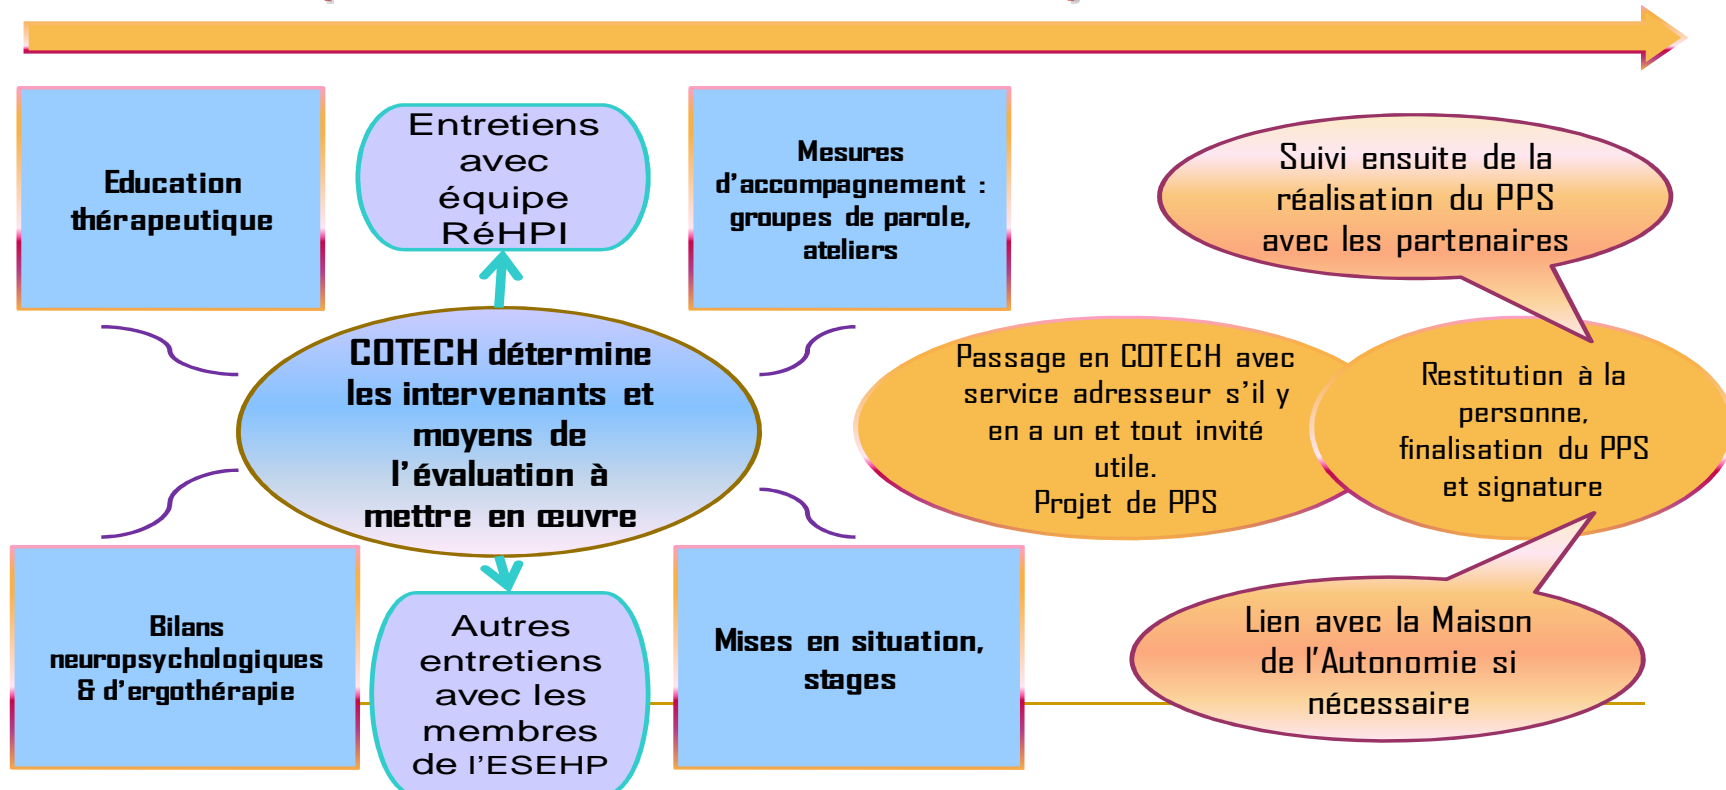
Education thérapeutique

Entretiens avec équipe RéHPI

Mesures d'accompagnement : groupes de parole, ateliers

Suivi ensuite de la réalisation du PPS avec les partenaires

COTECH détermine les intervenants et moyens de l'évaluation à mettre en œuvre

Passage en COTECH avec service adresseur s'il y en a un et tout invité utile.
Projet de PPS

Restitution à la personne, finalisation du PPS et signature

Bilans neuropsychologiques & d'ergothérapie

Autres entretiens avec les membres de l'ESEHP

Mises en situation, stages

Lien avec la Maison de l'Autonomie si nécessaire